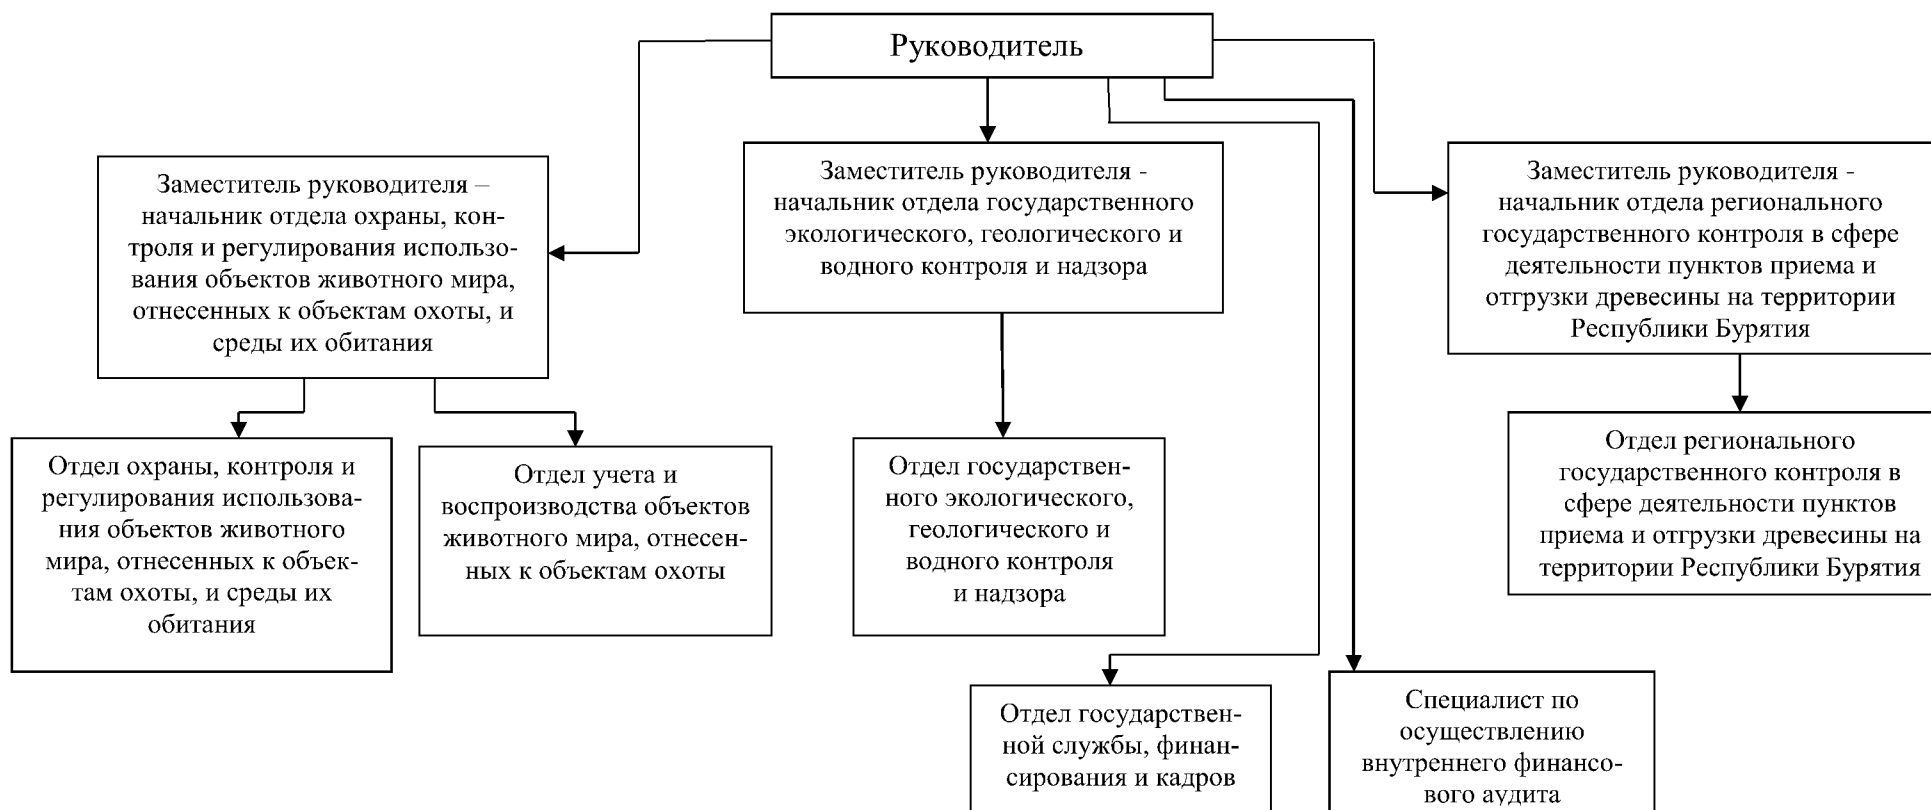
Руководитель

Заместитель руководителя – начальник отдела охраны, контроля и регулирования использования объектов животного мира, отнесенных к объектам охоты, и среды их обитания

Заместитель руководителя - начальник отдела государственного экологического, геологического и водного контроля и надзора

Заместитель руководителя - начальник отдела регионального государственного контроля в сфере деятельности пунктов приема и отгрузки древесины на территории Республики Бурятия

Отдел охраны, контроля и регулирования использования объектов животного мира, отнесенных к объектам охоты, и среды их обитания

Отдел учета и воспроизводства объектов животного мира, отнесенных к объектам охоты

Отдел государственного экологического, геологического и водного контроля и надзора

Отдел регионального государственного контроля в сфере деятельности пунктов приема и отгрузки древесины на территории Республики Бурятия

Отдел государственной службы, финансирования и кадров

Специалист по осуществлению внутреннего финансового аудита